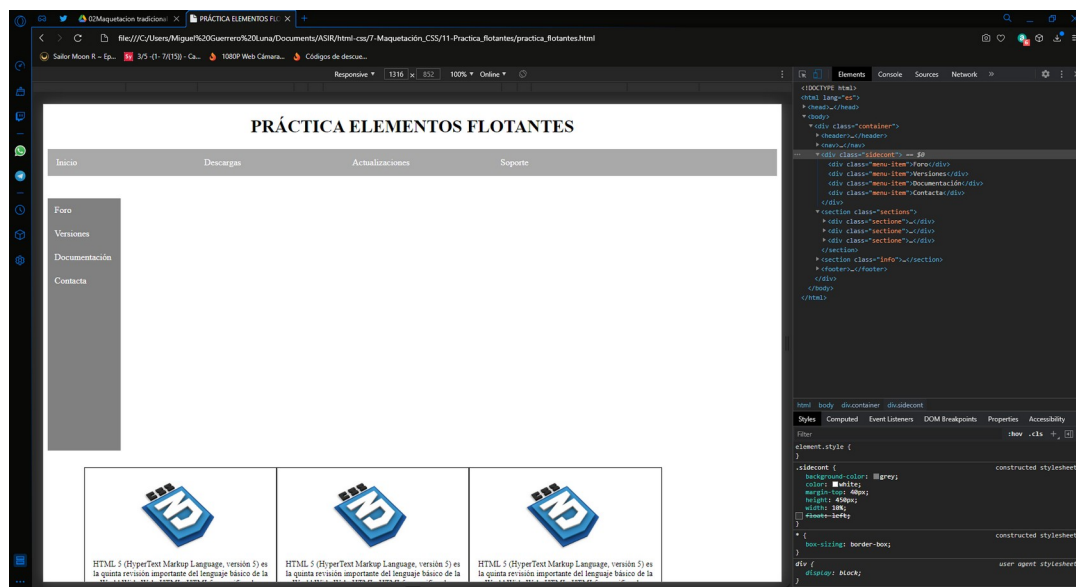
02Maquetacion tradicional ×
PRÁCTICA ELEMENTOS FLO ×
+

file:///C:/Users/Miguel%20Guerrero%20Luna/Documents/ASIR/html-css/7-Maquetación_CSS/11-Practica_flotantes/practica_flotantes.html

Sailor Moon R – Ep... 3/5 -(1- 7/(15)) - Ca... 1080P Web Cámara... Códigos de descue...

Responsive ▾ 1316 × 852 100% ▾ Online ▾

PRÁCTICA ELEMENTOS FLOTANTES

Inicio Descargas Actualizaciones Soporte

Foro
Versiones
Documentación
Contacta

HTML 5 (HyperText Markup Language, versión 5) es la quinta revisión importante del lenguaje básico de la

HTML 5 (HyperText Markup Language, versión 5) es la quinta revisión importante del lenguaje básico de la

HTML 5 (HyperText Markup Language, versión 5) es la quinta revisión importante del lenguaje básico de la

Elements Console Sources Network »

<!DOCTYPE html>
<html lang="es">
▸<head>…</head>
▾<body>
▾<div class="contenier">
▸<header>…</header>
▸<nav>…</nav>
▾<div class="sidecont"> == $0
<div class="menu-item">Foro</div>
<div class="menu-item">Versiones</div>
<div class="menu-item">Documentación</div>
<div class="menu-item">Contacta</div>
</div>
▾<section class="sections">
▸<div class="sectione">…</div>
▸<div class="sectione">…</div>
▸<div class="sectione">…</div>
</section>
▸<section class="info">…</section>
▸<footer>…</footer>
</div>
</body>
</html>

html body div.container div.sidecont

Styles Computed Event Listeners DOM Breakpoints Properties Accessibility

Filter :hov .cls +

element.style {
}
.sidecont { constructed stylesheet
background-color: grey;
color: white;
margin-top: 40px;
height: 450px;
width: 10%;
float: left;
}
* { constructed stylesheet
box-sizing: border-box;
}
div { user agent stylesheet
display: block;
}